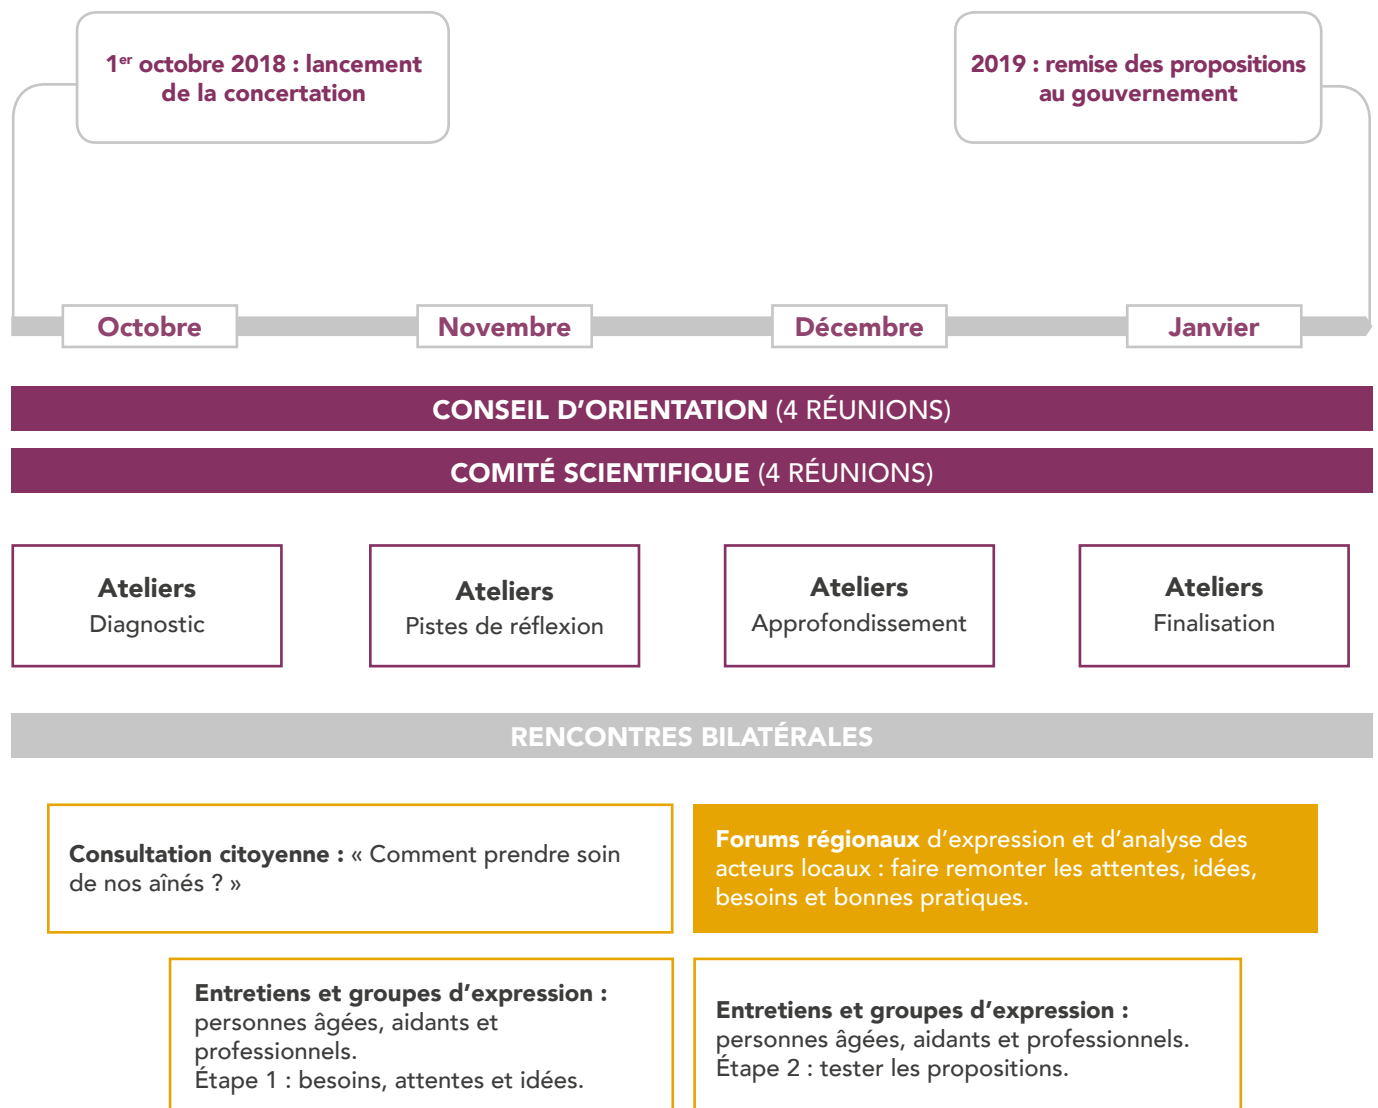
1$^{er}$ octobre 2018 : lancement de la concertation

2019 : remise des propositions au gouvernement

Octobre

Novembre

Décembre

Janvier

CONSEIL D'ORIENTATION (4 RÉUNIONS)

COMITÉ SCIENTIFIQUE (4 RÉUNIONS)

Ateliers
Diagnostic

Ateliers
Pistes de réflexion

Ateliers
Approfondissement

Ateliers
Finalisation

RENCONTRES BILATÉRALES

Consultation citoyenne : « Comment prendre soin de nos aînés ? »

Forums régionaux d'expression et d'analyse des acteurs locaux : faire remonter les attentes, idées, besoins et bonnes pratiques.

Entretiens et groupes d'expression : personnes âgées, aidants et professionnels.
Étape 1 : besoins, attentes et idées.

Entretiens et groupes d'expression : personnes âgées, aidants et professionnels.
Étape 2 : tester les propositions.